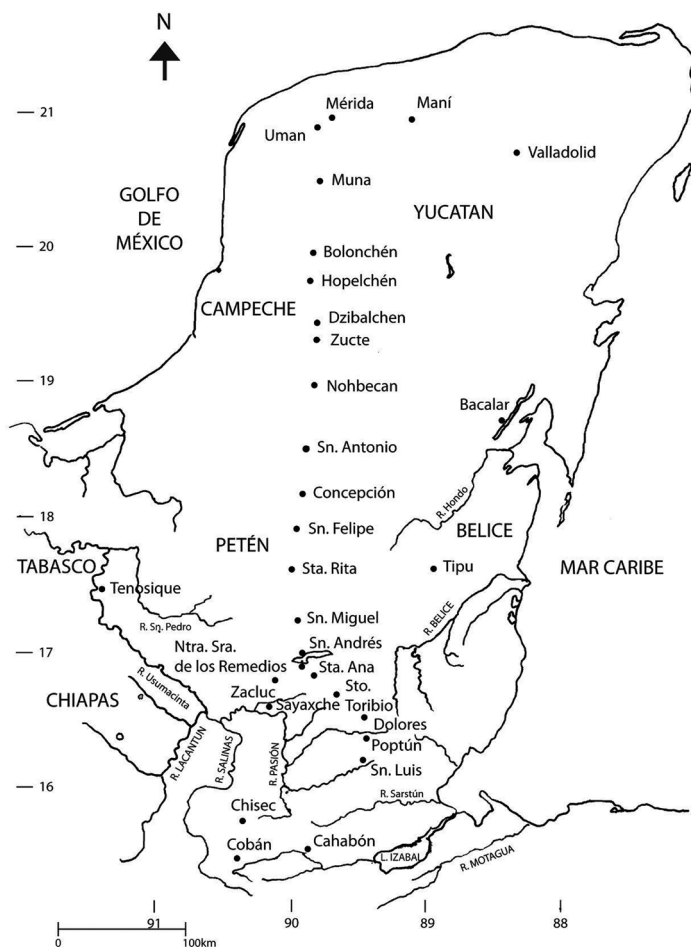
N

21

Mérida

Maní

Uman

Valladolid

Muna

GOLFO DE MÉXICO

YUCATAN

20

Bolonchén

Hopelchén

CAMPECHE

Dzibalchen

Zucte

19

Nohbecan

Bacalar

Sn. Antonio

Concepción

18

R. Hondo

Sn. Felipe

BELICE

PETÉN

TABASCO

Sta. Rita

Tipu

MAR CARIBE

Tenosique

R. Sn. Pedro

Sn. Miguel

R. BELICE

17

Ntra. Sra. de los Remedios

Sn. Andrés

Sta. Ana

R. Usumacinta

Sto. Toribio

CHIAPAS

Zacluc

Sayaxche

Dolores

Poptún

R. LACANTUN

R. SALINAS

R. PASIÓN

Sn. Luis

16

R. Sarstún

Chisec

Cobán

Cahabón

L. IZABAL

R. MOTAGUA

91

90

89

88

0

100km